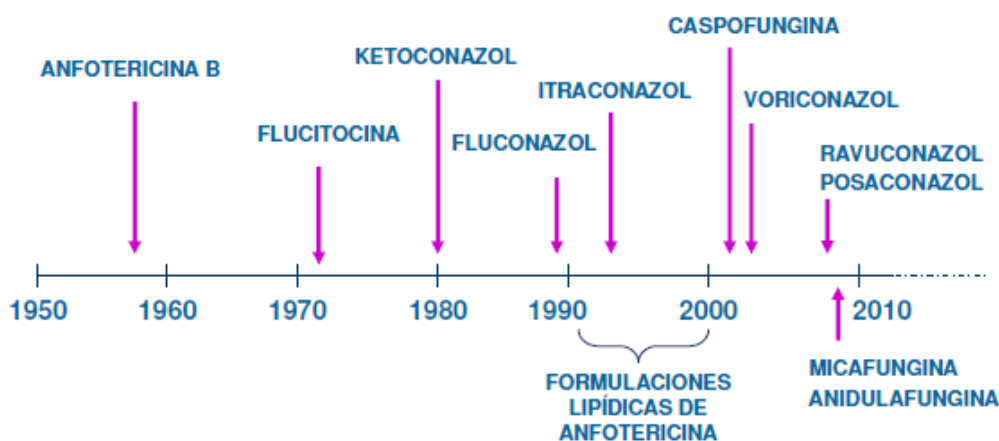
CASPOFUNGINA

ANFOTERICINA B

KETOCONAZOL

ITRACONAZOL

VORICONAZOL

FLUCITOCINA

FLUCONAZOL

RAVUCONAZOL
POSACONAZOL

1950 1960 1970 1980 1990 2000 2010

FORMULACIONES LIPÍDICAS DE ANFOTERICINA

MICAFUNGINA
ANIDULAFUNGINA